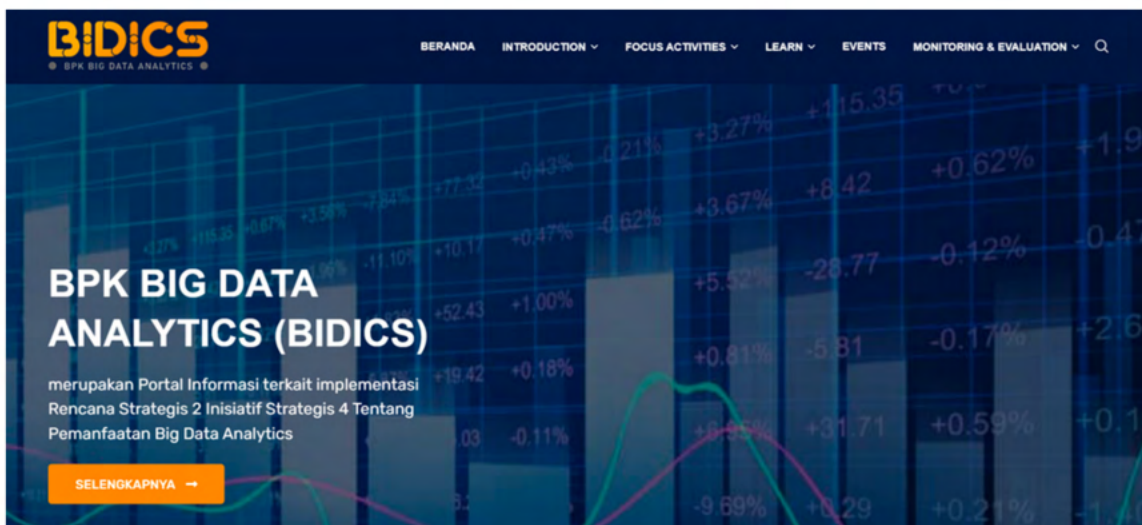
BIDICS
BPK BIG DATA ANALYTICS

BERANDA INTRODUCTION FOCUS ACTIVITIES LEARN EVENTS MONITORING & EVALUATION

BPK BIG DATA ANALYTICS (BIDICS)

merupakan Portal Informasi terkait implementasi Rencana Strategis 2 Inisiatif Strategis 4 Tentang Pemanfaatan Big Data Analytics

SELENGKAPNYA →